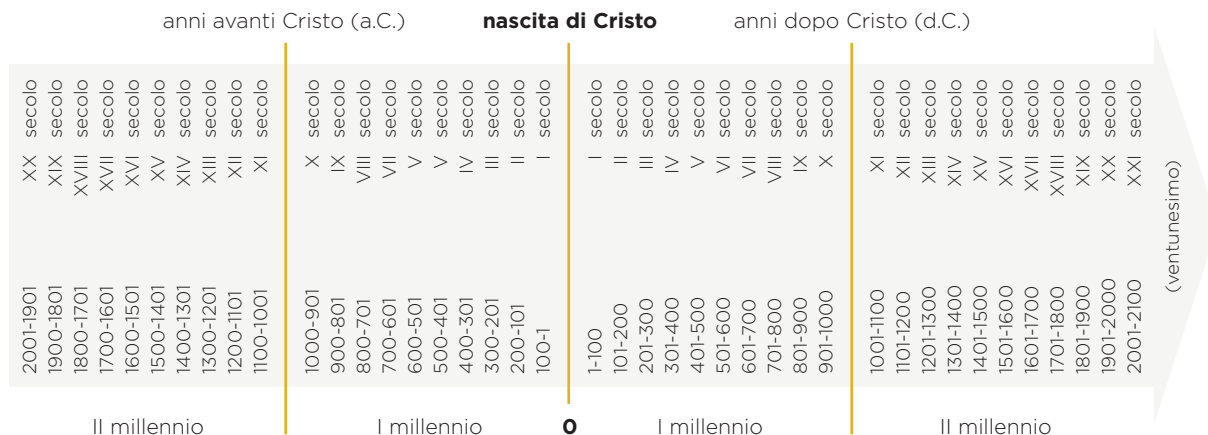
anni avanti Cristo (a.C.) **nascita di Cristo** anni dopo Cristo (d.C.)

XX secolo 2001-1901
XIX secolo 1900-1801
XVIII secolo 1800-1701
XVII secolo 1700-1601
XVI secolo 1600-1501
XV secolo 1500-1401
XIV secolo 1400-1301
XIII secolo 1300-1201
XII secolo 1200-1101
XI secolo 1100-1001

X secolo 1000-901
IX secolo 900-801
VIII secolo 800-701
VII secolo 700-601
V secolo 600-501
V secolo 500-401
IV secolo 400-301
III secolo 300-201
II secolo 200-101
I secolo 100-1

I secolo 1-100
II secolo 101-200
III secolo 201-300
IV secolo 301-400
V secolo 401-500
VI secolo 501-600
VII secolo 601-700
VIII secolo 701-800
IX secolo 801-900
X secolo 901-1000

XI secolo 1001-1100
XII secolo 1101-1200
XIII secolo 1201-1300
XIV secolo 1301-1400
XV secolo 1401-1500
XVI secolo 1501-1600
XVII secolo 1601-1700
XVIII secolo 1701-1800
XIX secolo 1801-1900
XX secolo 1901-2000
XXI secolo 2001-2100
(ventunesimo)

II millennio I millennio **0** I millennio II millennio